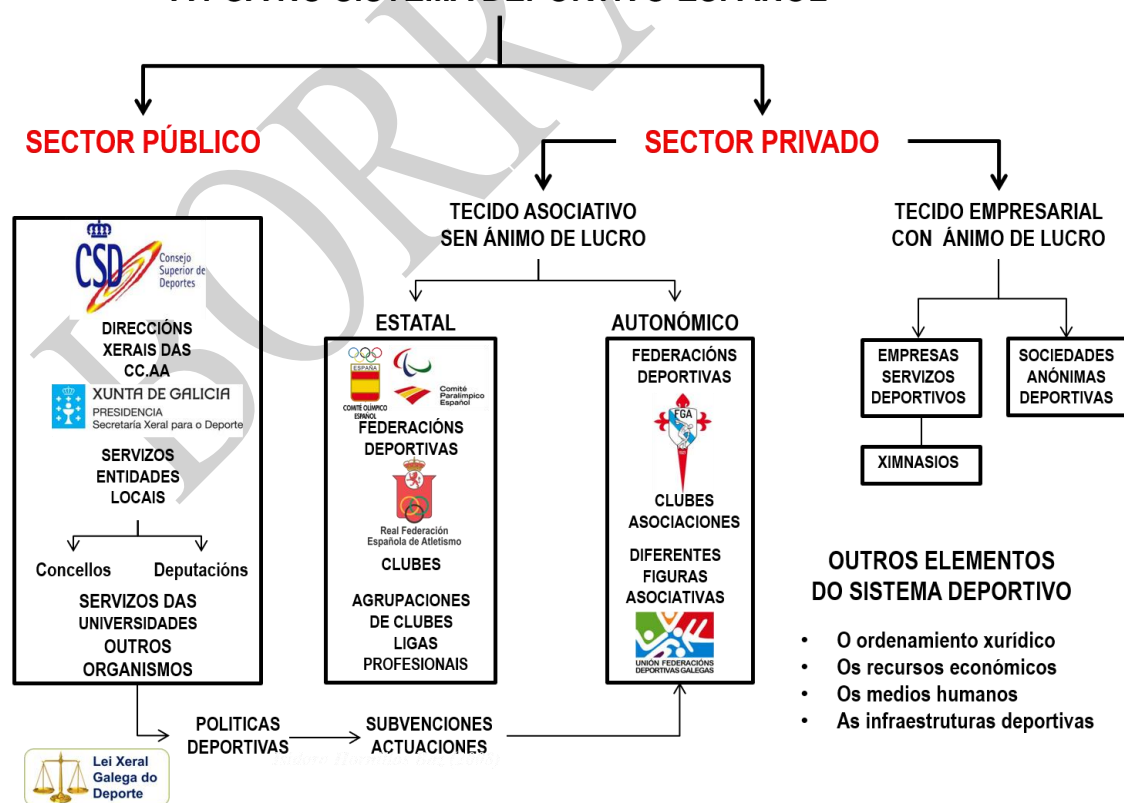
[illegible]

SECTOR PÚBLICO

SECTOR PRIVADO

CSD Consejo Superior de Deportes

DIRECCIÓNS XERAIS DAS CC.AA

XUNTA DE GALICIA
PRESIDENCIA
Secretaría Xeral para o Deporte

SERVIZOS ENTIDADES LOCAIS

Concellos

Deputacións

SERVIZOS DAS UNIVERSIDADES OUTROS ORGANISMOS

TECIDO ASOCIATIVO SEN ÁNIMO DE LUCRO

ESTATAL

ESPAÑA
COMITÉ OLÍMPICO ESPAÑOL

Comité Paralímpico Español

FEDERACIÓNS DEPORTIVAS

Real Federación Española de Atletismo

CLUBES

AGRUPACIONES DE CLUBES LIGAS PROFESIONAIS

AUTONÓMICO

FEDERACIÓNS DEPORTIVAS

FGA

CLUBES ASOCIACIONES

DIFERENTES FIGURAS ASOCIATIVAS

UNIÓN FEDERACIÓNS DEPORTIVAS GALEGAS

TECIDO EMPRESARIAL CON ÁNIMO DE LUCRO

EMPRESAS SERVIZOS DEPORTIVOS

SOCIEDADES ANÓNIMAS DEPORTIVAS

XIMNASIOS

OUTROS ELEMENTOS DO SISTEMA DEPORTIVO

• O ordenamento xurídico
• Os recursos económicos
• Os medios humanos
• As infraestruturas deportivas

POLITICAS DEPORTIVAS

SUBVENCIONES ACTUACIONES

Lei Xeral Galega do Deporte